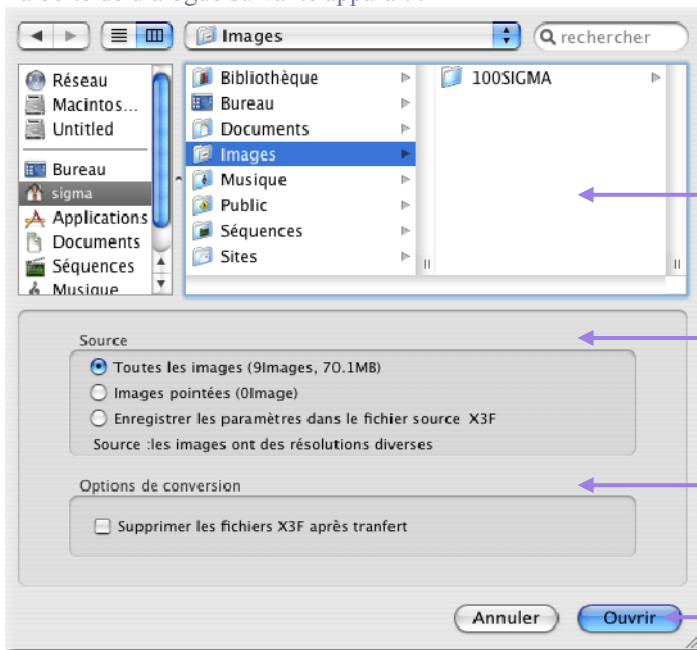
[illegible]

Images

rechercher

Réseau
Macintos...
Untitled
Bureau
sigma
Applications
Documents
Séquences
Musique

Bibliothèque
Bureau
Documents
Images
Musique
Public
Séquences
Sites

100SIGMA

Source
Toutes les images (9Images, 70.1MB)
Images pointées (0Image)
Enregistrer les paramètres dans le fichier source X3F
Source :les images ont des résolutions diverses

Options de conversion
Supprimer les fichiers X3F après tranfert

Annuler
Ouvrir